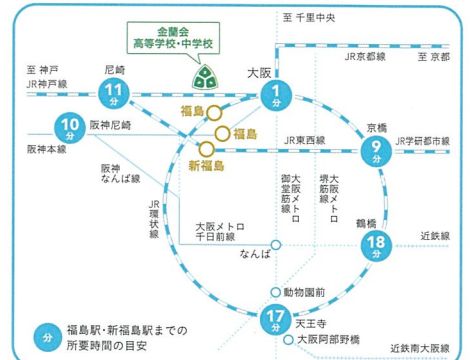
金蘭会
高等学校・中学校

至 千里中央

至 神戸
尼崎
JR神戸線

大阪
JR京都線
至 京都

11分
1分

福島
福島
新福島

10分
阪神尼崎
阪神本線

JR東西線
京橋
9分
JR学研都市線

阪神なんば線

JR環状線

御堂筋線
大阪メトロ

堺筋線
大阪メトロ

鶴橋
18分
近鉄線

大阪メトロ千日前線

なんば

動物園前

17分
天王寺
大阪阿部野橋
近鉄南大阪線

分
福島駅・新福島駅までの所要時間の目安